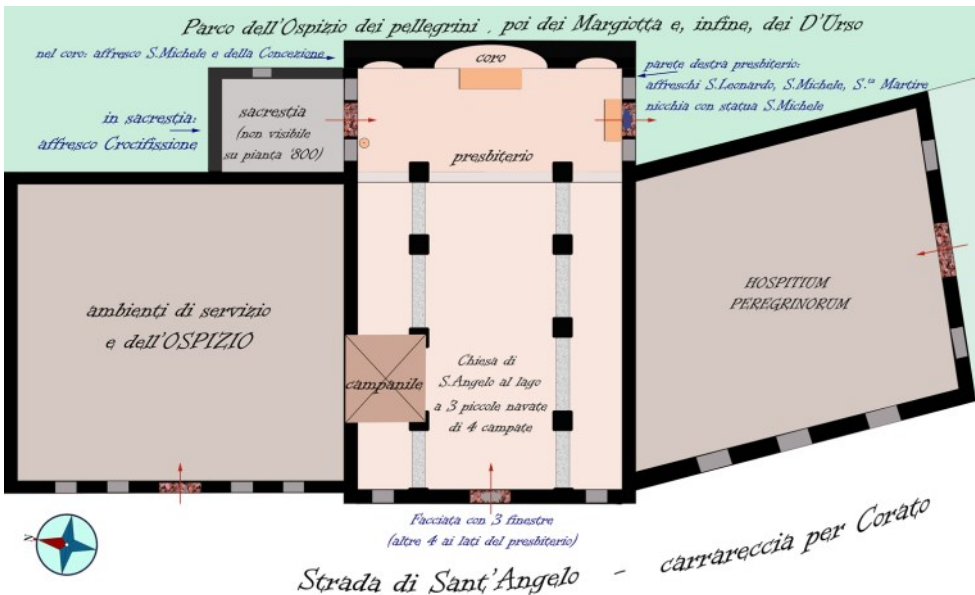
Parco dell'Ospizio dei pellegrini, poi dei Margiotta e, infine, dei D'Urso

nel coro: affresco S.Michele e della Concezione

coro

parete destra presbiterio: affreschi S.Leonardo, S.Michele, S.ta Martire nicchia con statua S.Michele

in sacrestia: affresco Crocifissione

sacrestia (non visibile su pianta '800)

presbiterio

ambienti di servizio e dell'OSPIZIO

HOSPITIUM PEREGRINORUM

campanile

Chiesa di S.Angelo al lago a 3 piccole navate di 4 campate

Facciata con 3 finestre (altre 4 ai lati del presbiterio)

Strada di Sant'Angelo - carrareccia per Corato

N